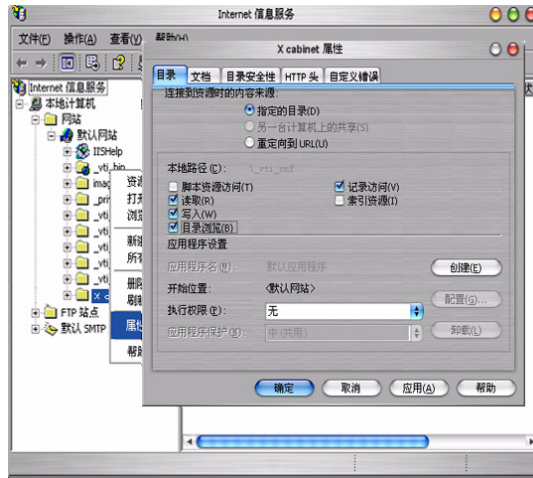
Internet 信息服务

文件(F) 操作(A) 查看(V) 帮助(H)

Internet 信息服务
本地计算机
网站
默认网站
IISHelp
_vti_bin
imag
_pri
_vti
_vti
_vti
_vti
_vti
X c
FTP 站点
默认 SMTP

资
打
浏
新
所
删
刷
属
帮

X cabinet 属性

目录 文档 目录安全性 HTTP 头 自定义错误

连接到资源时的内容来源:
指定的目录(D)
另一台计算机上的共享(S)
重定向到 URL(U)

本地路径(C): \_vti_cnf

脚本资源访问(T)
读取(R)
写入(W)
目录浏览(B)
记录访问(V)
索引资源(I)

应用程序设置

应用程序名(M): 默认应用程序 创建(E)

开始位置: <默认网站>

配置(G)...

执行权限(P): 无

应用程序保护(N): 中(共用) 卸载(L)

确定 取消 应用(A) 帮助